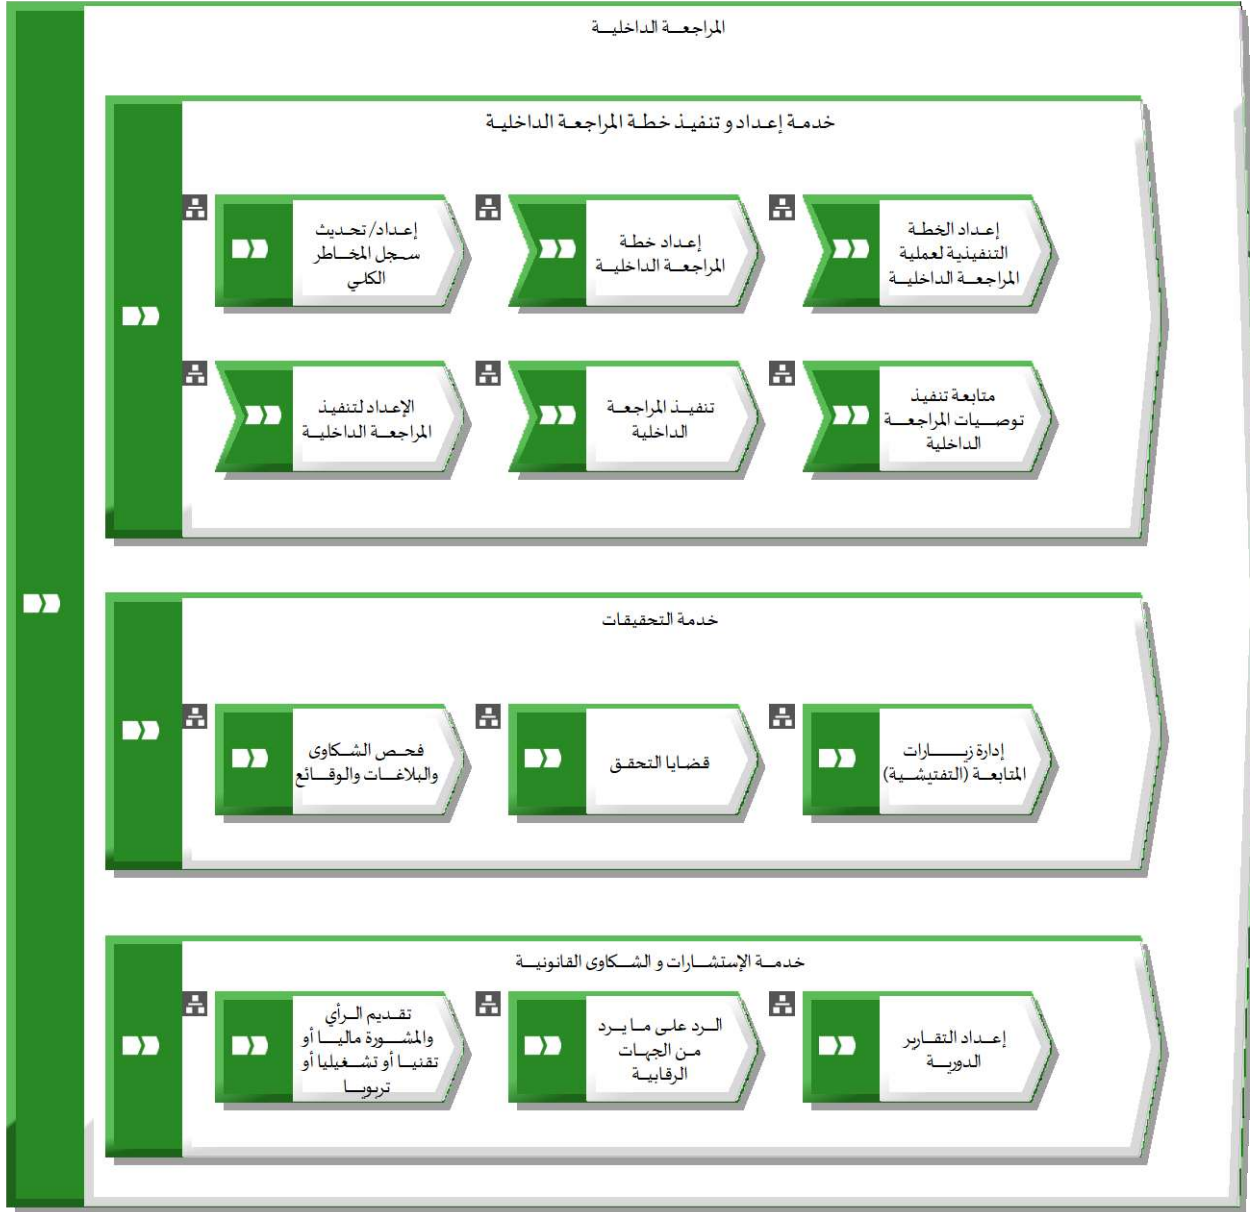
المراجعة الداخلية

خدمة إعداد و تنفيذ خطة المراجعة الداخلية

إعداد الخطة التنفيذية لعملية المراجعة الداخلية

إعداد خطة المراجعة الداخلية

إعداد/تحديث سجل المخاطر الكلي

متابعة تنفيذ توصيات المراجعة الداخلية

تنفيذ المراجعة الداخلية

الإعداد لتنفيذ المراجعة الداخلية

خدمة التحقيقات

إدارة زيارات المتابعة (التفتيشية)

قضايا التحقق

فحص الشكاوى والبلاغات والوقائع

خدمة الإستشارات و الشكاوى القانونية

إعداد التقارير الدورية

الرد على ما يرد من الجهات الرقابية

تقديم الرأي والمشورة ماليا أو تقنيا أو تشغيليا أو تربويا